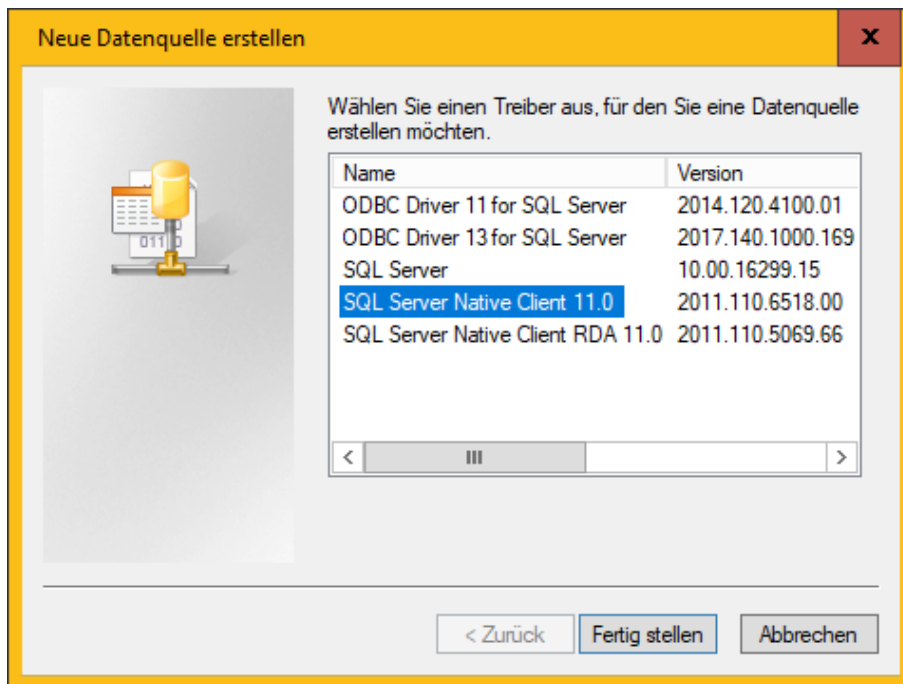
Neue Datenquelle erstellen

x

Wählen Sie einen Treiber aus, für den Sie eine Datenquelle erstellen möchten.

| Name | Version |
|---|---|
| ODBC Driver 11 for SQL Server | 2014.120.4100.01 |
| ODBC Driver 13 for SQL Server | 2017.140.1000.169 |
| SQL Server | 10.00.16299.15 |
| SQL Server Native Client 11.0 | 2011.110.6518.00 |
| SQL Server Native Client RDA 11.0 | 2011.110.5069.66 |

< III >

< Zurück

Fertig stellen

Abbrechen